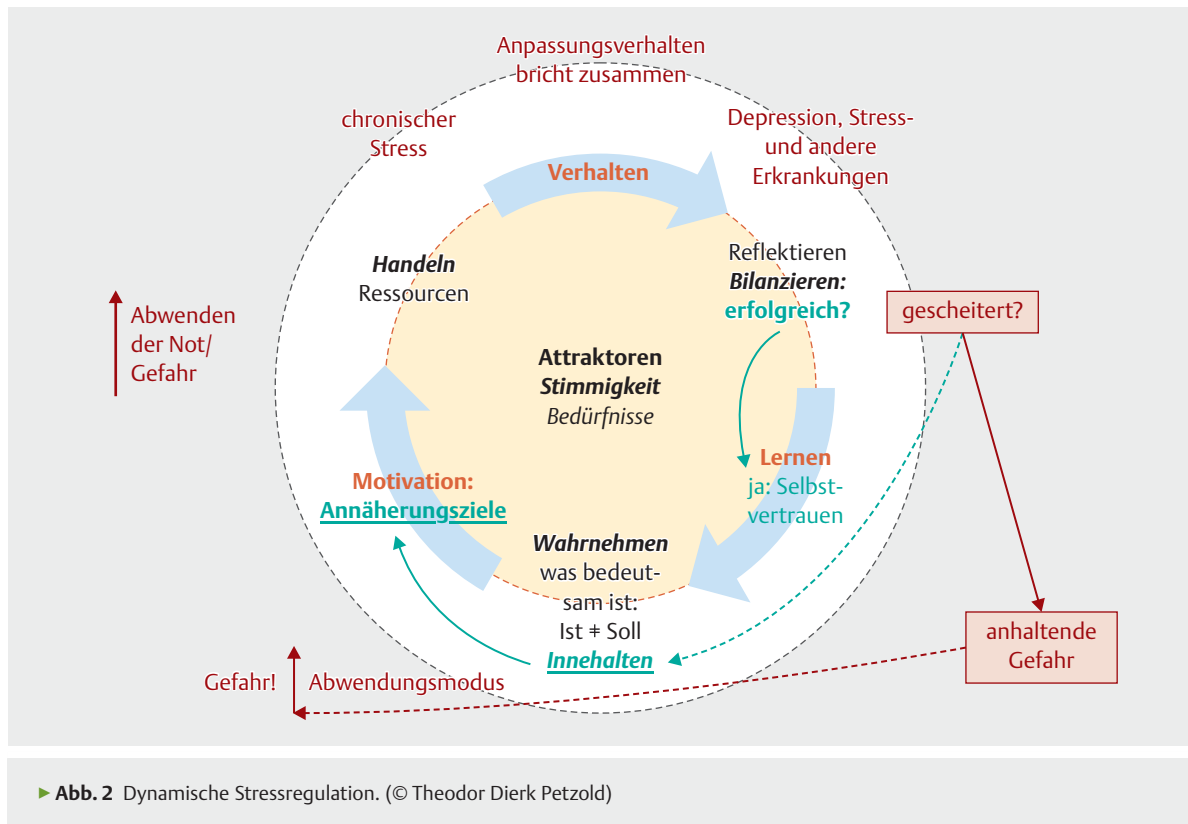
Anpassungsverhalten bricht zusammen

chronischer Stress

Depression, Stress- und andere Erkrankungen

Verhalten

Handeln
Ressourcen

Reflektieren
Bilanzieren: erfolgreich?

gescheitert?

Abwenden der Not/ Gefahr

Attraktoren
Stimmigkeit
Bedürfnisse

Lernen
ja: Selbstvertrauen

Motivation:
Annäherungsziele

Wahrnehmen
was bedeutsam ist:
Ist ≠ Soll
Innehalten

anhaltende Gefahr

Gefahr!

Abwendungsmodus

▸ Abb. 2 Dynamische Stressregulation. (© Theodor Dierk Petzold)